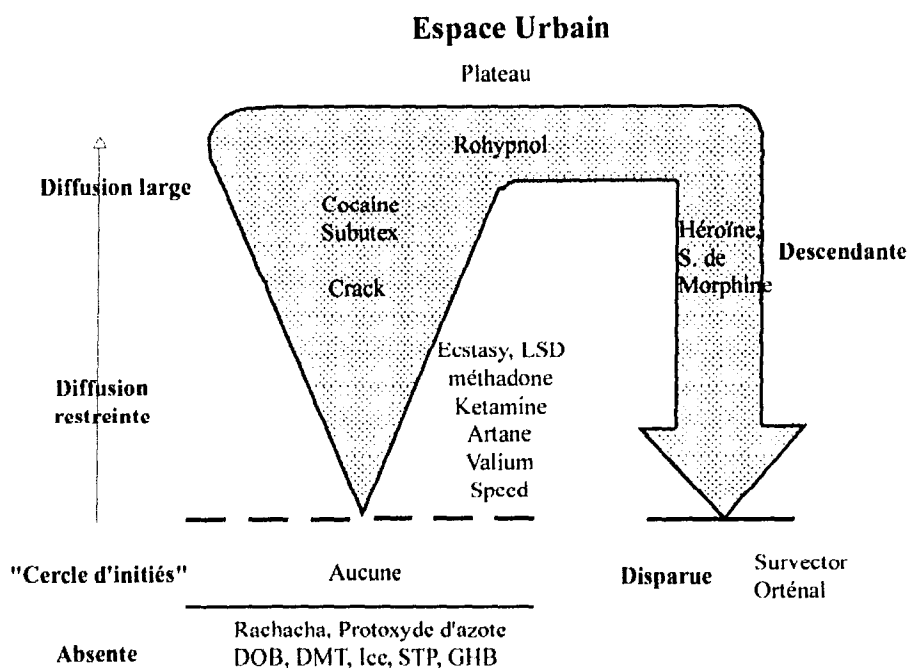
Espace Urbain

Plateau

Rohypnol

Diffusion large

Cocaine
Subutex

Crack

Héroïne,
S. de
Morphine

Descendante

Ecstasy, LSD
méthadone
Ketamine
Artane
Valium
Speed

Diffusion
restreinte

"Cercle d'initiés"

Aucune

Disparue

Survector
Orténal

Rachacha, Protoxyde d'azote
DOB, DMT, Ice, STP, GHB

Absente